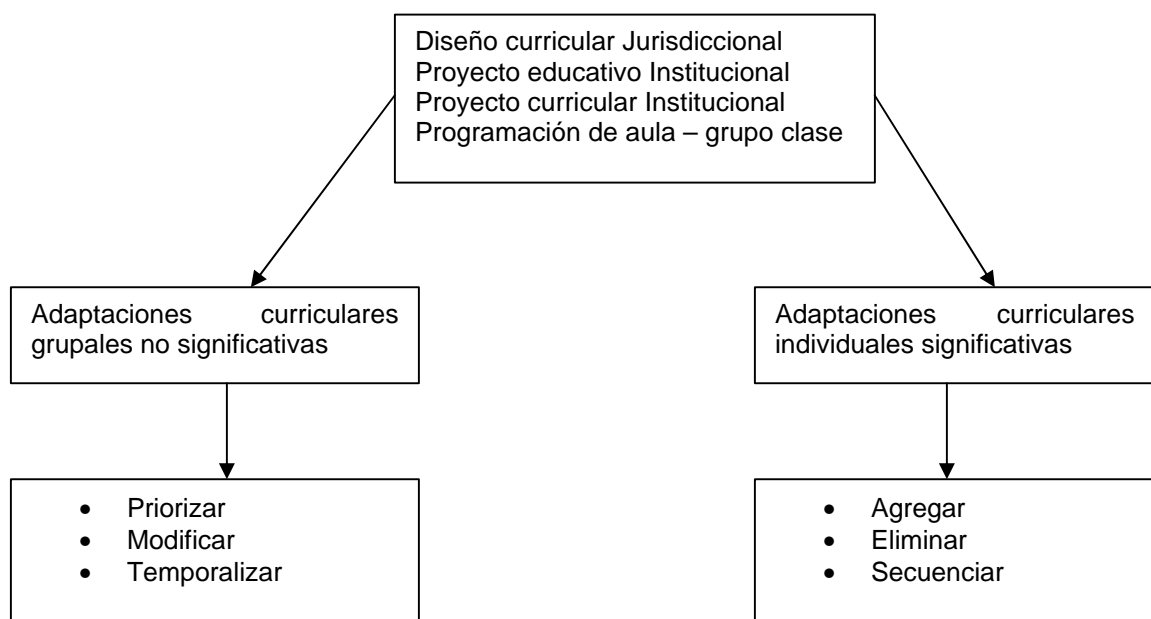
Diseño curricular Jurisdiccional
Proyecto educativo Institucional
Proyecto curricular Institucional
Programación de aula – grupo clase

Adaptaciones curriculares grupales no significativas

Adaptaciones curriculares individuales significativas

- Priorizar
- Modificar
- Temporalizar

- Agregar
- Eliminar
- Secuenciar